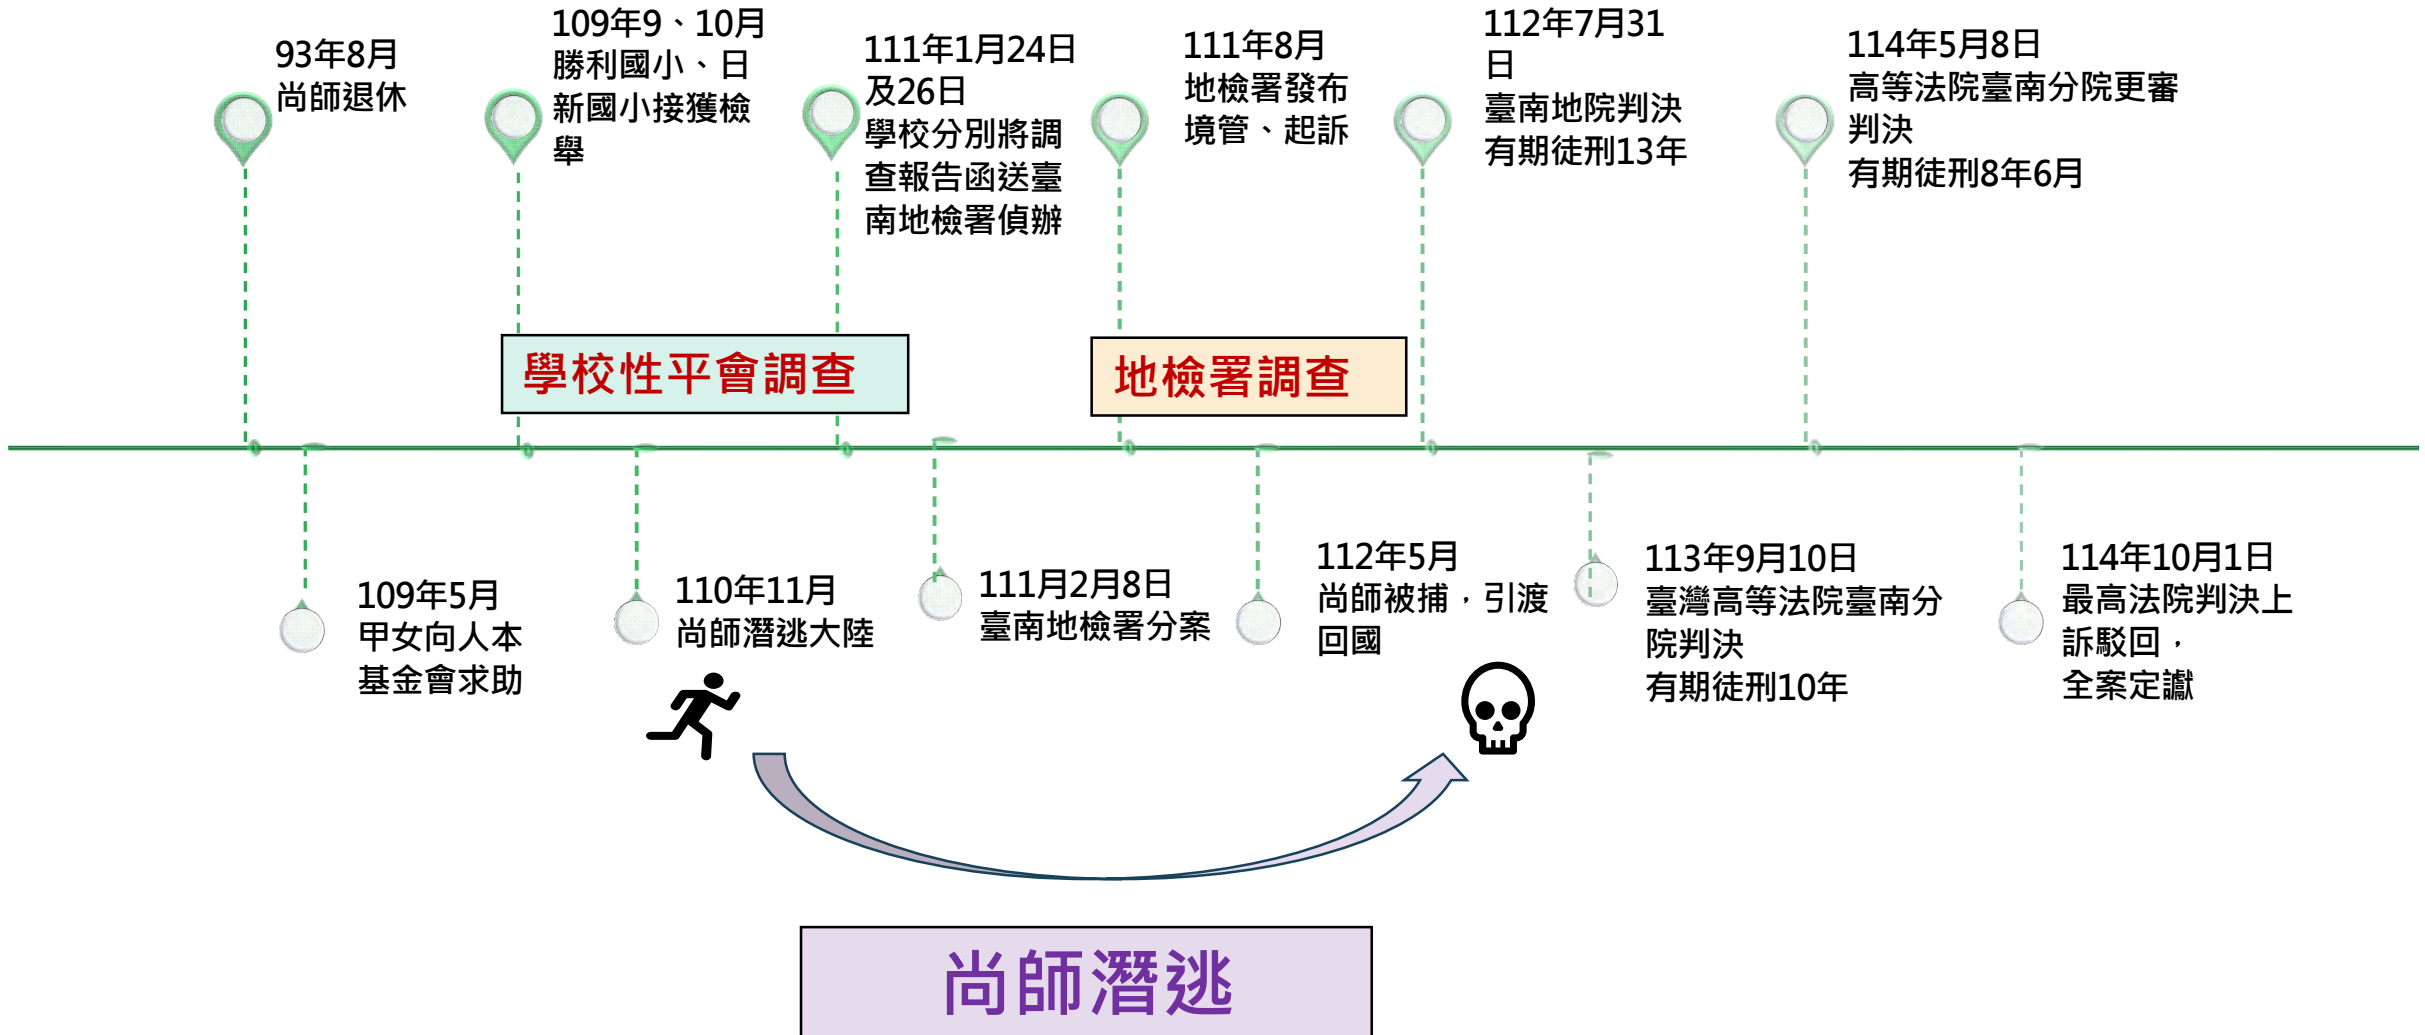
93年8月
尚師退休

109年9、10月
勝利國小、日新國小接獲檢舉

111年1月24日及26日
學校分別將調查報告函送臺南地檢署偵辦

111年8月
地檢署發布境管、起訴

112年7月31日
臺南地院判決
有期徒刑13年

114年5月8日
高等法院臺南分院更審判決
有期徒刑8年6月

學校性平會調查

地檢署調查

109年5月
甲女向人本基金會求助

110年11月
尚師潛逃大陸

111月2月8日
臺南地檢署分案

112年5月
尚師被捕，引渡回國

113年9月10日
臺灣高等法院臺南分院判決
有期徒刑10年

114年10月1日
最高法院判決上訴駁回，
全案定讞

尚師潛逃